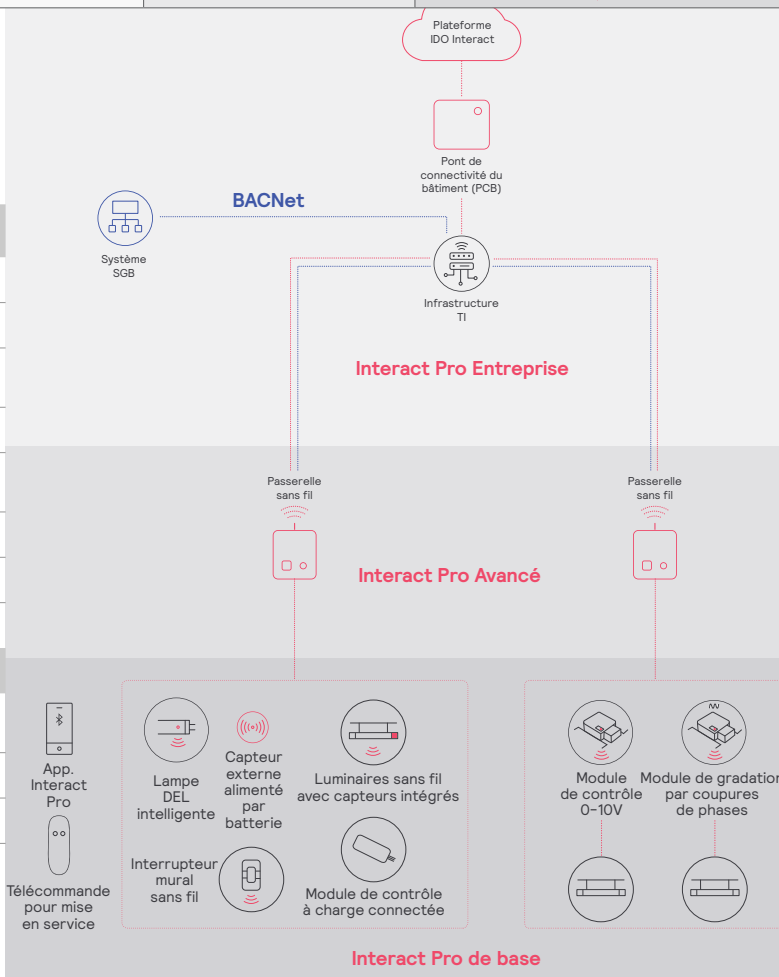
Plateforme IDO Interact

Pont de connectivité du bâtiment (PCB)

BACNet

Système SGB

Infrastructure TI

Interact Pro Entreprise

Passerelle sans fil

Passerelle sans fil

Interact Pro Avancé

App. Interact Pro

Télécommande pour mise en service

Lampe DEL intelligente

Capteur externe alimenté par batterie

Luminaires sans fil avec capteurs intégrés

Interrupteur mural sans fil

Module de contrôle à charge connectée

Module de contrôle 0-10V

Module de gradation par coupures de phases

Interact Pro de base